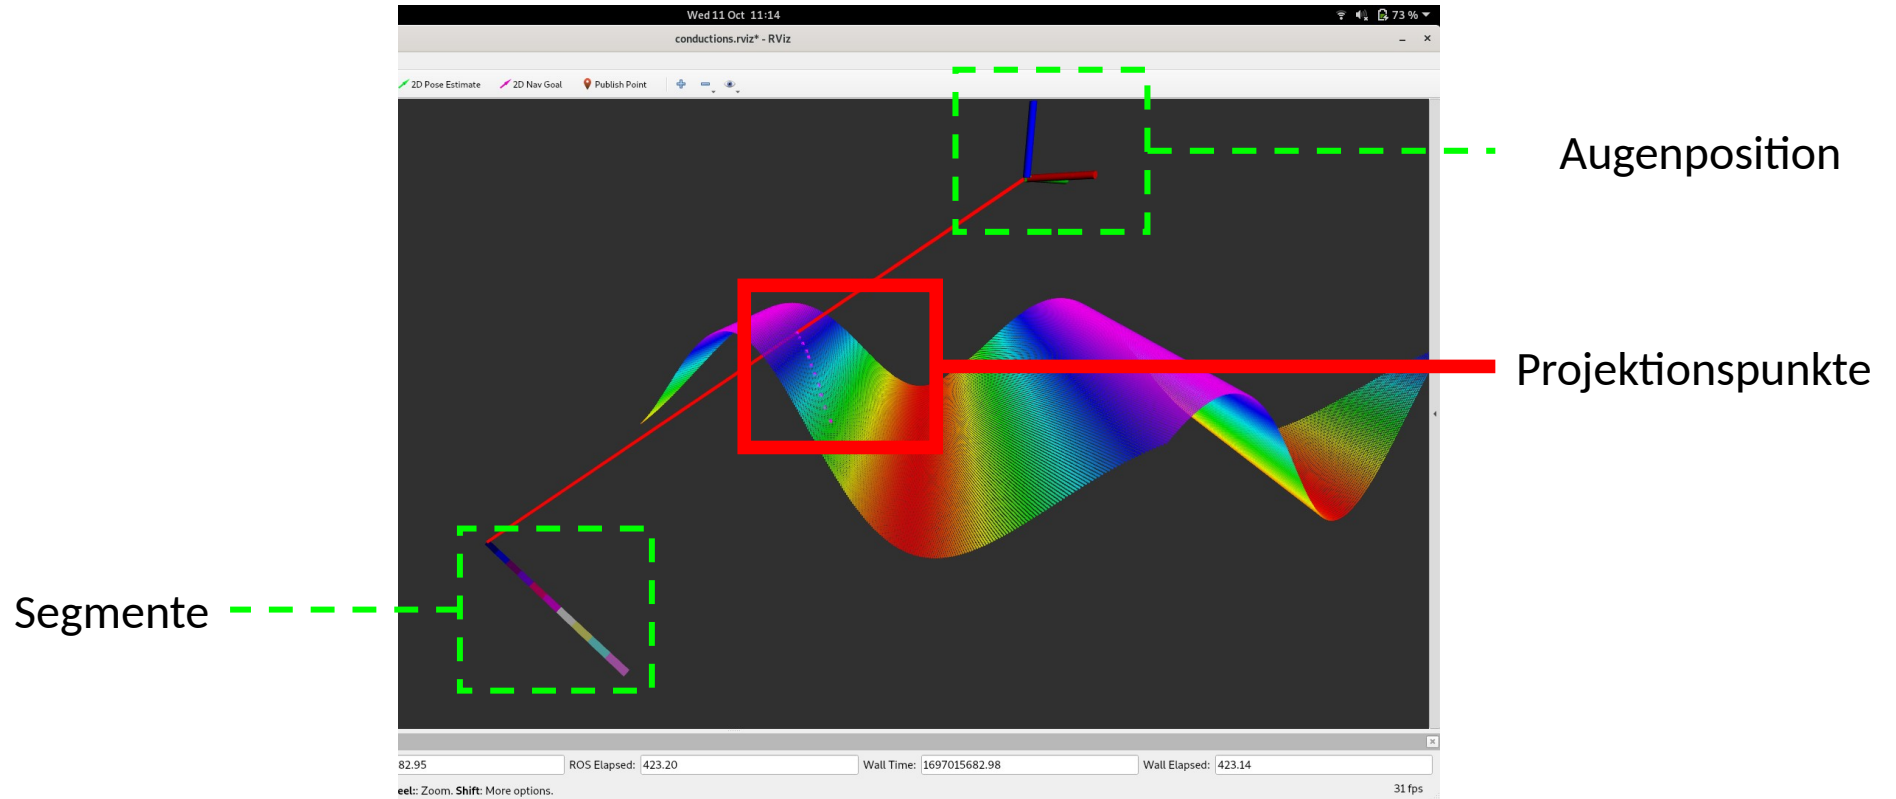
Wed 11 Oct 11:14

73 %

conductions.rviz* - RViz

2D Pose Estimate

2D Nav Goal

Publish Point

Augenposition

Projektionspunkte

Segmente

82.95

ROS Elapsed: 423.20

Wall Time: 1697015682.98

Wall Elapsed: 423.14

eel:: Zoom. Shift: More options.

31 fps